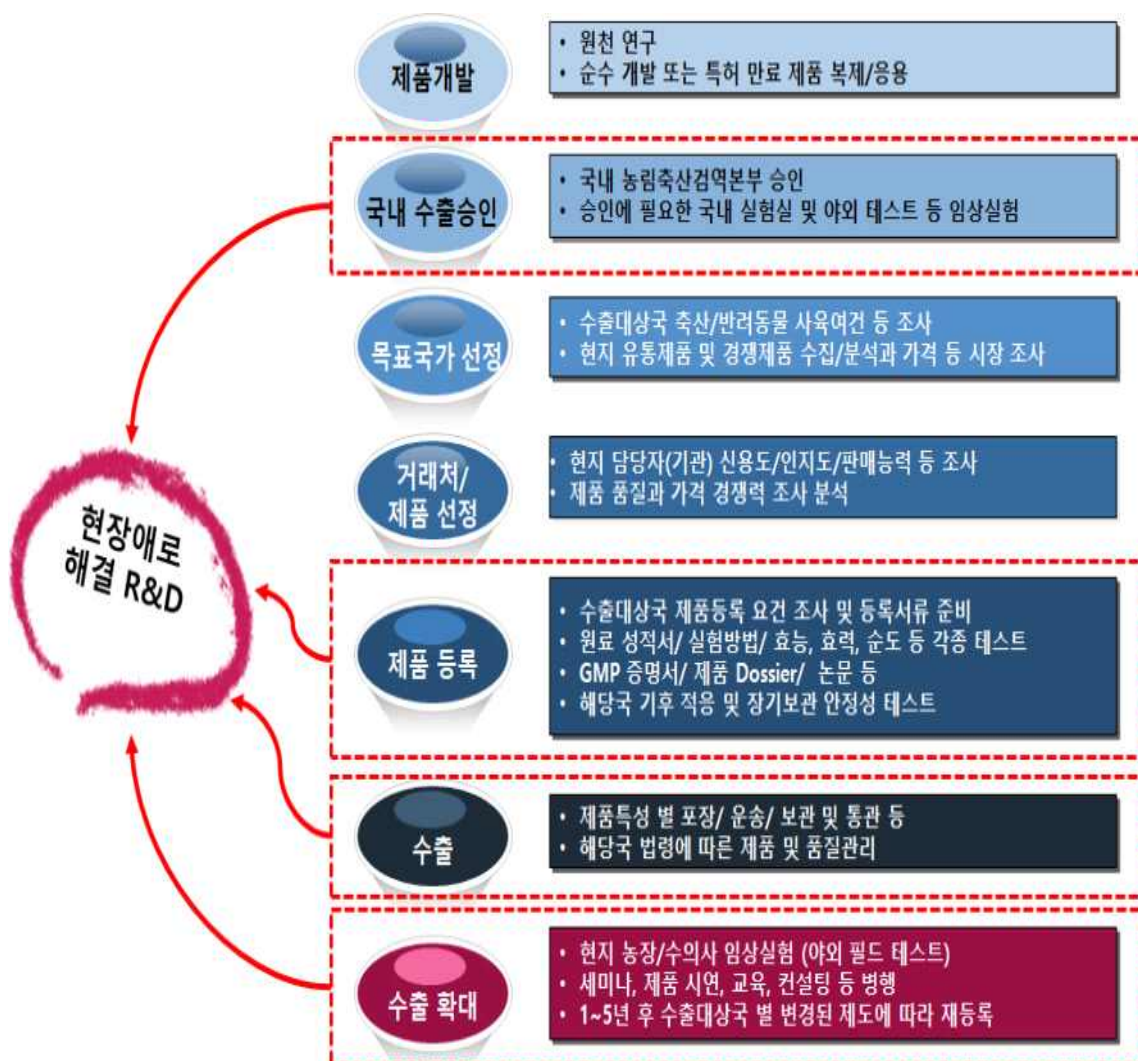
제품개발

• 원천 연구
• 순수 개발 또는 특허 만료 제품 복제/응용

국내 수출승인

• 국내 농림축산검역본부 승인
• 승인에 필요한 국내 실험실 및 야외 테스트 등 임상실험

목표국가 선정

• 수출대상국 축산/반려동물 사육여건 등 조사
• 현지 유통제품 및 경쟁제품 수집/분석과 가격 등 시장 조사

거래처/ 제품 선정

• 현지 담당자(기관) 신용도/인지도/판매능력 등 조사
• 제품 품질과 가격 경쟁력 조사 분석

현장애로 해결 R&D

제품 등록

• 수출대상국 제품등록 요건 조사 및 등록서류 준비
• 원료 성적서/ 실험방법/ 효능, 효력, 순도 등 각종 테스트
• GMP 증명서/ 제품 Dossier/ 논문 등
• 해당국 기후 적응 및 장기보관 안정성 테스트

수출

• 제품특성 별 포장/ 운송/ 보관 및 통관 등
• 해당국 법령에 따른 제품 및 품질관리

수출 확대

• 현지 농장/수의사 임상실험 (야외 필드 테스트)
• 세미나, 제품 시연, 교육, 컨설팅 등 병행
• 1~5년 후 수출대상국 별 변경된 제도에 따라 재등록